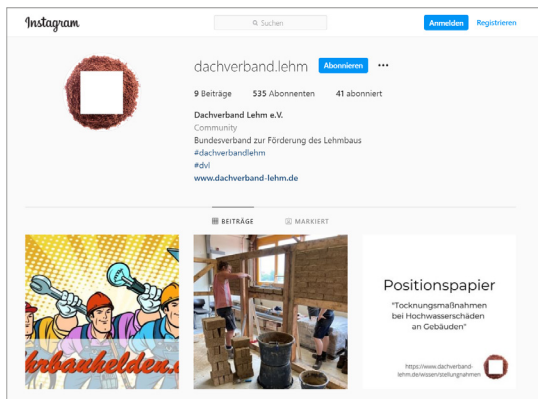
Instagram

Suchen

Anmelden Registrieren

dachverband.lehm Abonnieren ···

9 Beiträge 535 Abonnenten 41 abonniert

Dachverband Lehm e.V.
Community
Bundesverband zur Förderung des Lehmbaus
#dachverbandlehm
#dvl
www.dachverband-lehm.de

BEITRÄGE MARKIERT

rbauhelden.

Positionspapier

"Trocknungsmaßnahmen bei Hochwasserschäden an Gebäuden"

https://www.dachverband-lehm.de/wissen/stellungnahmen